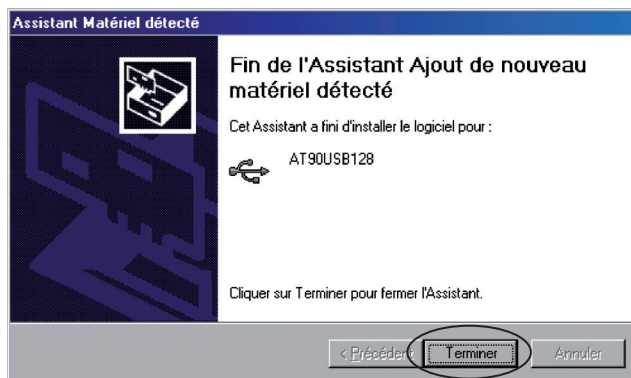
Assistant Matériel détecté

Fin de l'Assistant Ajout de nouveau matériel détecté

Cet Assistant a fini d'installer le logiciel pour :

AT90USB128

Cliquer sur Terminer pour fermer l'Assistant.

< Précédent | Terminer | Annuler